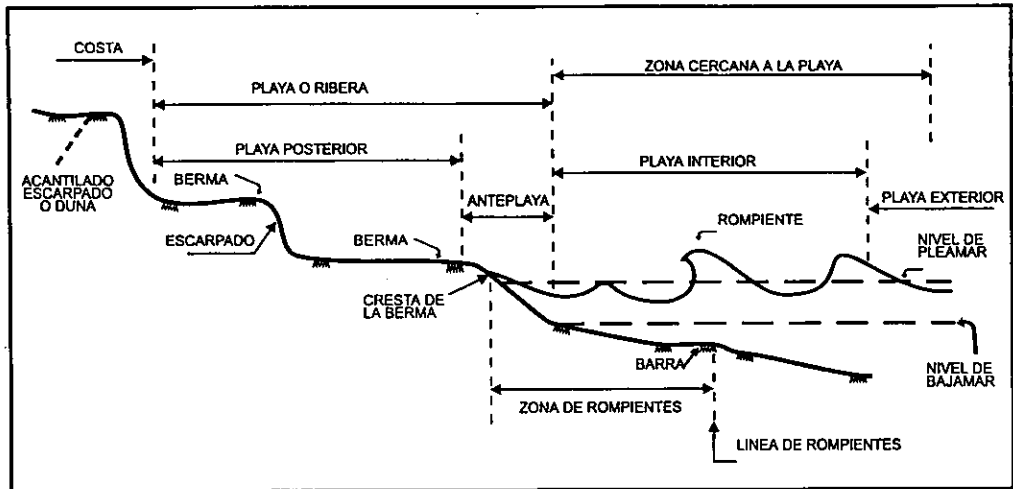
COSTA

ZONA CERCANA A LA PLAYA

PLAYA O RIBERA

PLAYA POSTERIOR

PLAYA INTERIOR

ACANTILADO ESCARPADO O DUNA

BERMA

ANTEPLAYA

PLAYA EXTERIOR

ROMPIENTE

ESCARPADO

BERMA

NIVEL DE PLEAMAR

CRESTA DE LA BERMA

BARRA

NIVEL DE BAJAMAR

ZONA DE ROMPIENTES

LINEA DE ROMPIENTES